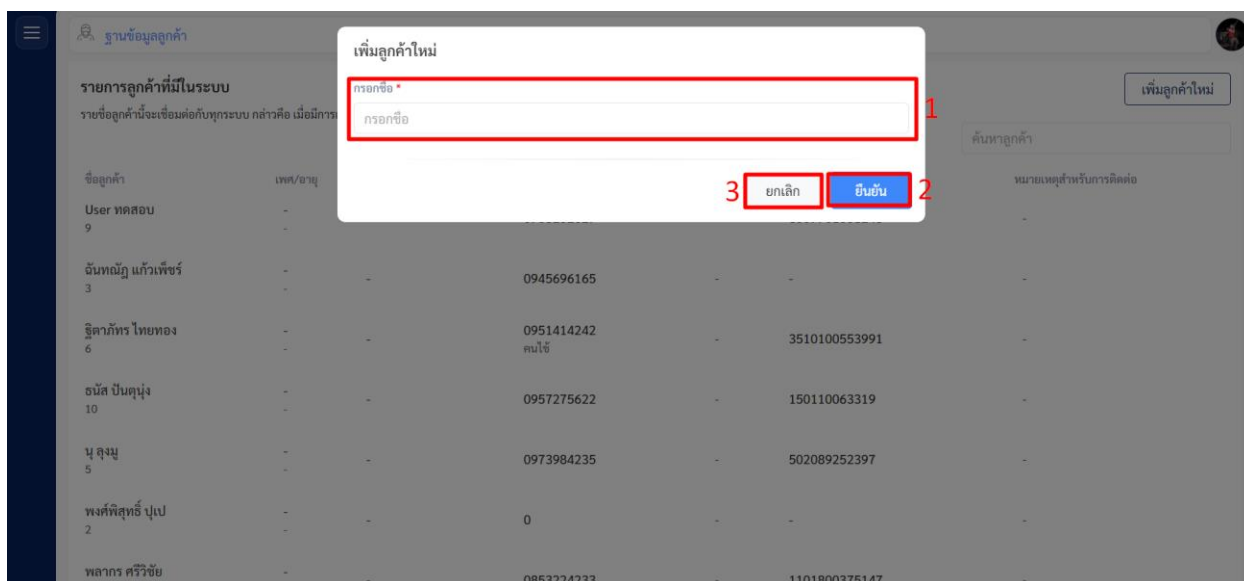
ฐานข้อมูลลูกค้า

เพิ่มลูกค้าใหม่

กรอกชื่อ *

กรอกชื่อ

1

3 ยกเลิก ยืนยัน 2

รายการลูกค้าที่มีในระบบ

รายชื่อลูกค้านี้จะเชื่อมต่อกับทุกระบบ กล่าวคือ เมื่อมีการ

เพิ่มลูกค้าใหม่

ค้นหาลูกค้า

| ชื่อลูกค้า | เพศ/อายุ | | | | | หมายเหตุสำหรับการติดต่อ |
|---|---|---|---|---|---|---|
| User ทดสอบ 9 | - - | | | | | - |
| ฉันทณัฎ แก้วเพ็ชร์ 3 | - - | - | 0945696165 | - | - | - |
| ฐิตาภัทร ไทยทอง 6 | - - | - | 0951414242 คนไข้ | - | 3510100553991 | - |
| ธนัส ปันตุนุ่ง 10 | - - | - | 0957275622 | - | 150110063319 | - |
| นุ ลุงมู 5 | - - | - | 0973984235 | - | 502089252397 | - |
| พงศ์พิสุทธิ์ ปุเป 2 | - - | - | 0 | - | - | - |
| พลากร ศรีวิชัย | - | | 0853224233 | | 1101800375147 | |